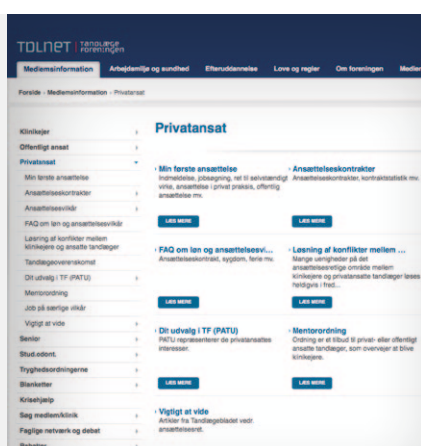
TDLNET TANDLÆGEFORENINGEN

Medlemsinformation | Arbejdsmiljø og sundhed | Efteruddannelse | Love og regler | Om foreningen | Medlem

Forside › Medlemsinformation › Privatansat

Klinikejer
Offentligt ansat
Privatansat
Min første ansættelse
Ansættelseskontrakter
Ansættelsesvilkår
FAQ om løn og ansættelsesvilkår
Løsning af konflikter mellem klinikejere og ansatte tandlæger
Tandlægeoverenskomst
Dit udvalg i TF (PATU)
Mentorordning
Job på særlige vilkår
Vigtigt at vide
Senior
Stud.odont.
Tryghedsordningerne
Blanketter
Krisehjælp
Søg medlem/klinik
Faglige netværk og debat

Privatansat

Min første ansættelse
Indmeldelse, jobsøgning, ret til selvstændigt virke, ansættelse i privat praksis, offentlig ansættelse mv.
LÆS MERE

Ansættelseskontrakter
Ansættelseskontrakter, kontraktstatistik mv.
LÆS MERE

FAQ om løn og ansættelsesvi...
Ansættelseskontrakt, sygdom, ferie mv.
LÆS MERE

Løsning af konflikter mellem ...
Mange uenigheder på det ansættelsesretlige område mellem klinikejere og privatansatte tandlæger løses heldigvis i fred...
LÆS MERE

Dit udvalg i TF (PATU)
PATU repræsenterer de privatansattes interesser.
LÆS MERE

Mentorordning
Ordning er et tilbud til privat- eller offentligt ansatte tandlæger, som overvejer at blive klinikejere.
LÆS MERE

Vigtigt at vide
Artikler fra Tandlægebladet vedr. ansættelsesret.